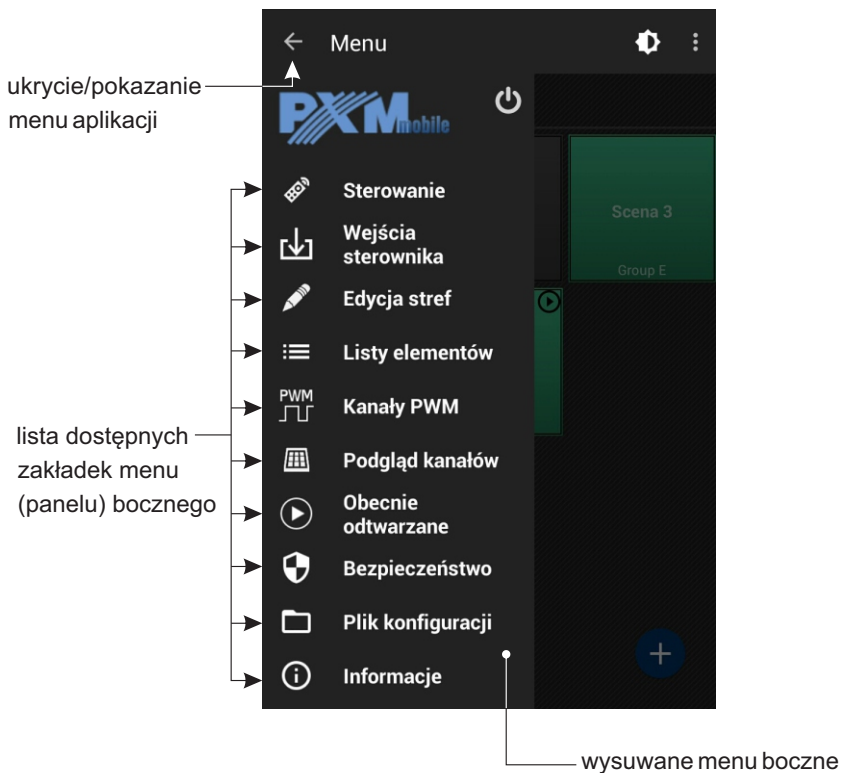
Menu

ukrycie/pokazanie menu aplikacji

PXM mobile

Scena 3

Group E

Sterowanie

Wejścia sterownika

Edycja stref

Listy elementów

PWM

Kanały PWM

lista dostępnych zakładek menu (panelu) bocznego

Podgląd kanałów

Obecnie odtwarzane

Bezpieczeństwo

Plik konfiguracji

Informacje

wysuwane menu boczne